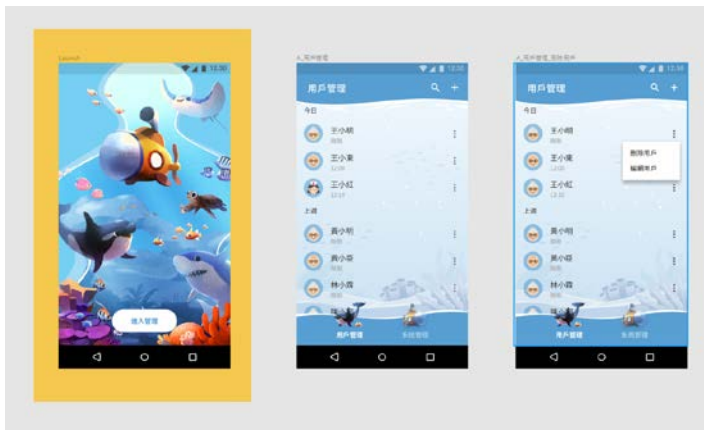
Launch

12:30

進入管理

A_用戶管理

12:30

用戶管理

今日

王小明

王小東

王小紅

上週

黃小明

黃小森

林小霞

用戶管理

系統管理

A_用戶管理_刪除用戶

12:30

用戶管理

今日

王小明

王小東

王小紅

刪除用戶

編輯用戶

上週

黃小明

黃小森

林小霞

用戶管理

系統管理